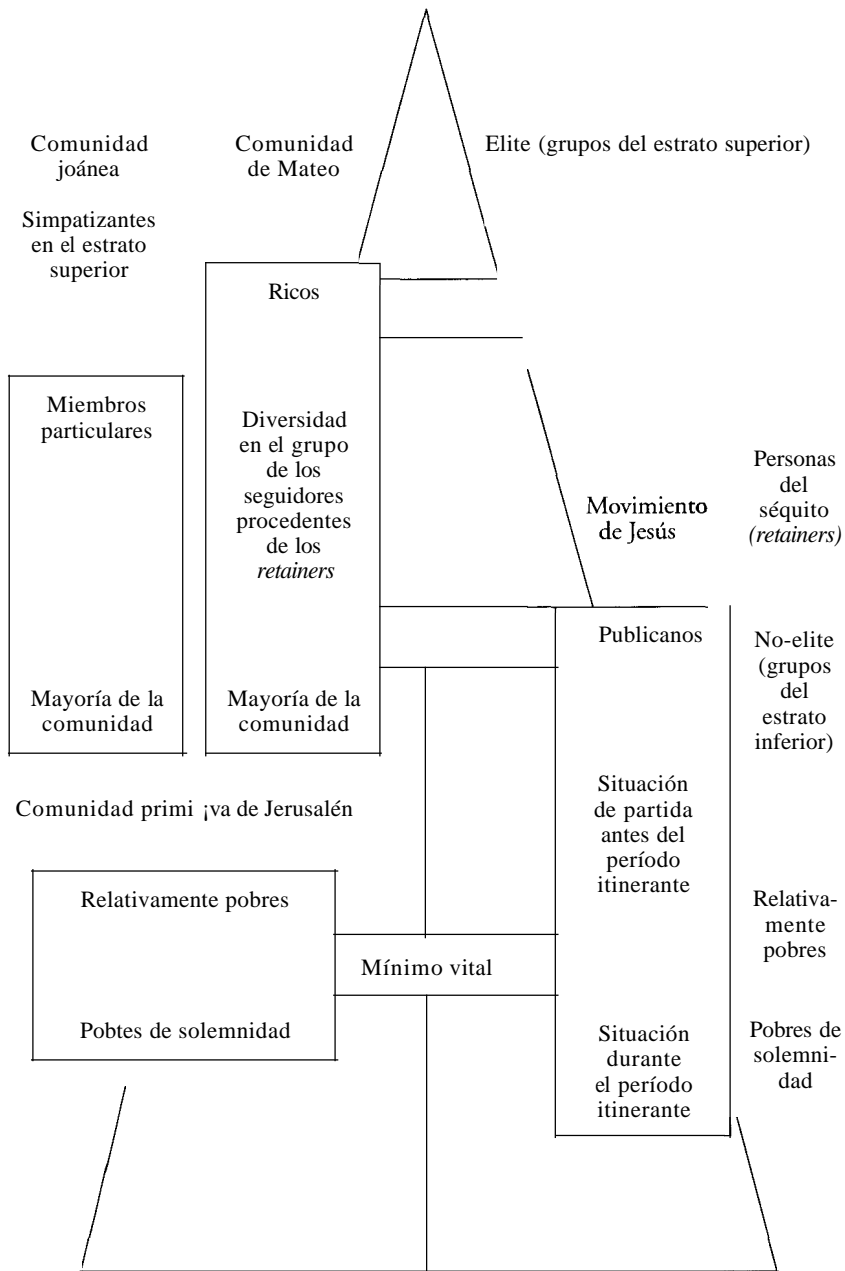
Comunidad joánea

Comunidad de Mateo

Elite (grupos del estrato superior)

Simpatizantes en el estrato superior

Ricos

Miembros particulares

Diversidad en el grupo de los seguidores procedentes de los *retainers*

Movimiento de Jesús

Personas del séquito *(retainers)*

Publicanos

No-elite (grupos del estrato inferior)

Mayoría de la comunidad

Mayoría de la comunidad

Situación de partida antes del período itinerante

Comunidad primi ¡va de Jerusalén

Relativamente pobres

Relativamente pobres

Mínimo vital

Pobtes de solemnidad

Situación durante el período itinerante

Pobres de solemnidad